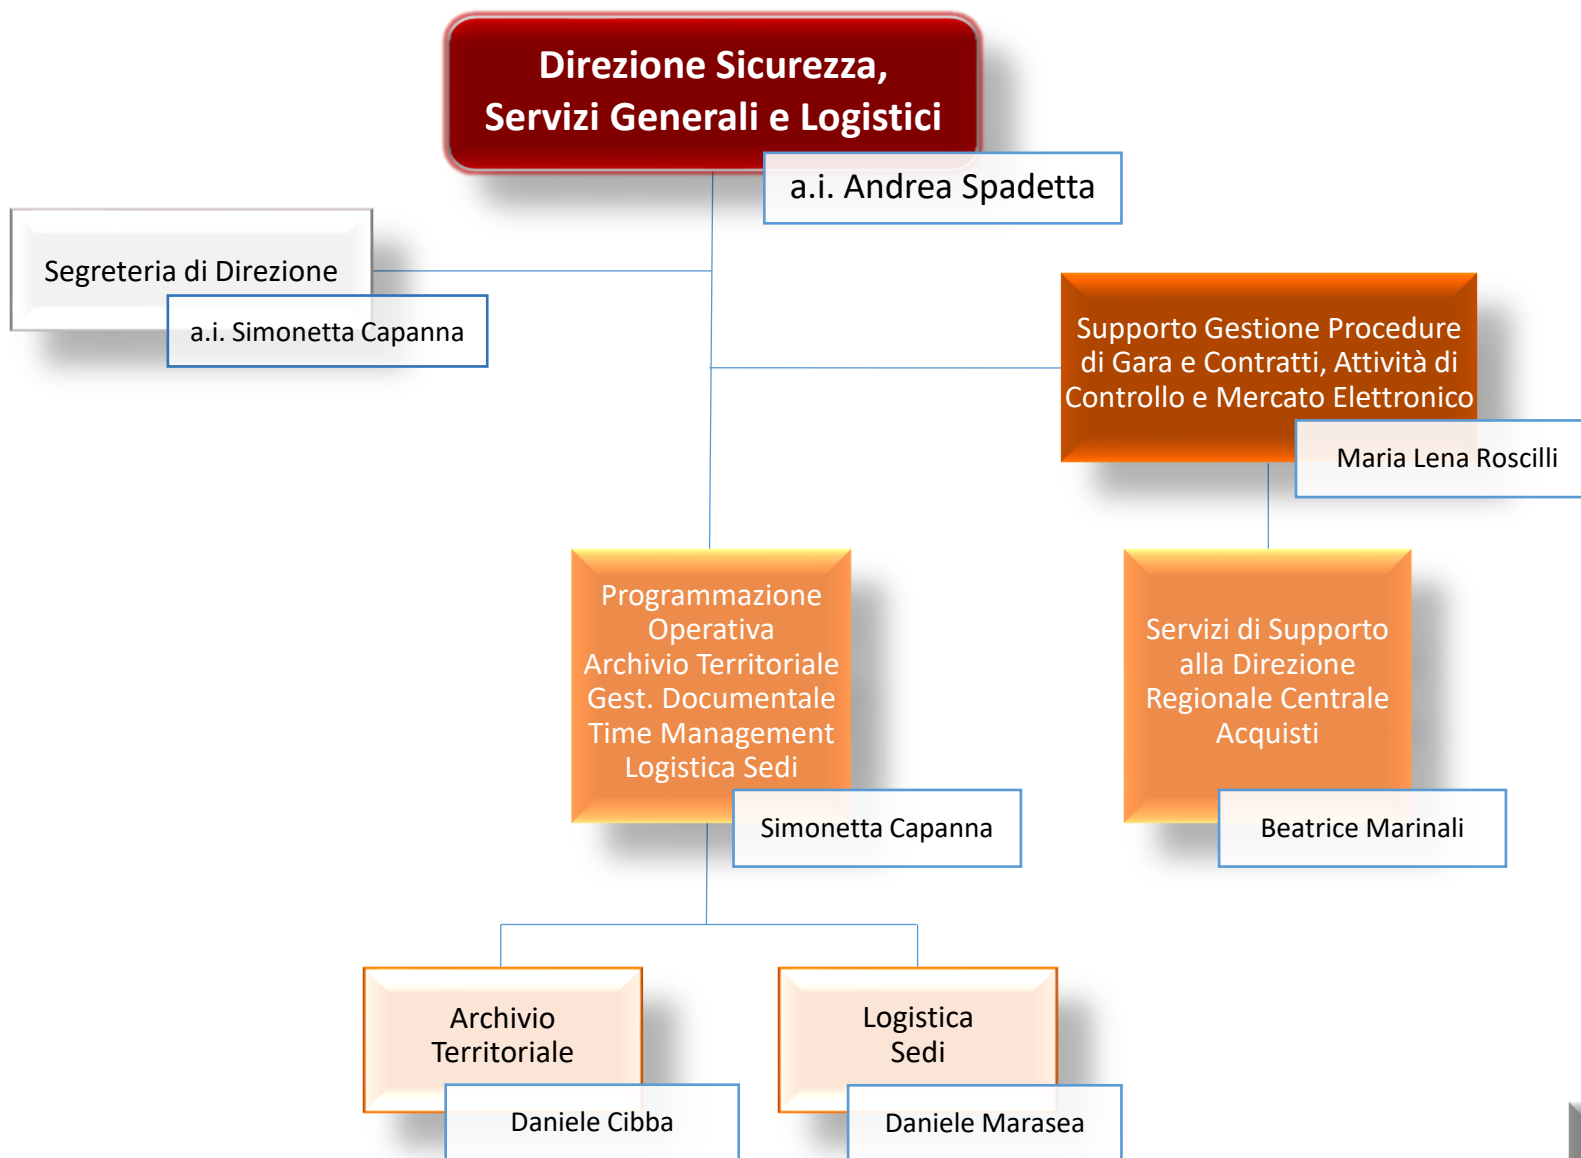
Direzione Sicurezza, Servizi Generali e Logistici

a.i. Andrea Spadetta

Segreteria di Direzione

a.i. Simonetta Capanna

Supporto Gestione Procedure di Gara e Contratti, Attività di Controllo e Mercato Elettronico

Maria Lena Roscilli

Programmazione Operativa Archivio Territoriale Gest. Documentale Time Management Logistica Sedi

Simonetta Capanna

Servizi di Supporto alla Direzione Regionale Centrale Acquisti

Beatrice Marinali

Archivio Territoriale

Daniele Cibba

Logistica Sedi

Daniele Marasea